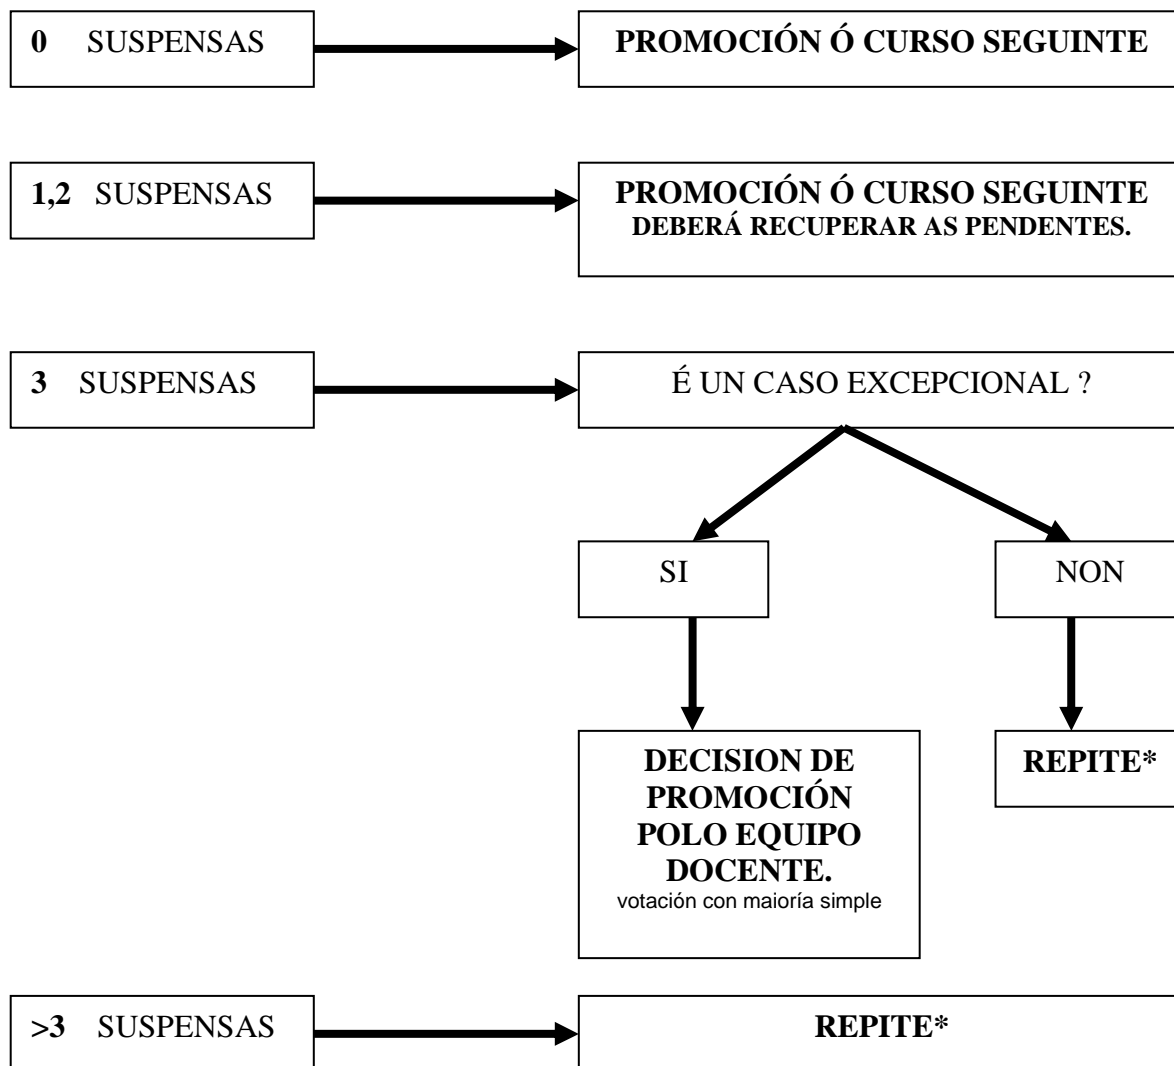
0 SUSPENSAS

PROMOCIÓN Ó CURSO SEGUINTE

1,2 SUSPENSAS

PROMOCIÓN Ó CURSO SEGUINTE
DEBERÁ RECUPERAR AS PENDENTES.

3 SUSPENSAS

É UN CASO EXCEPCIONAL ?

SI

NON

DECISION DE PROMOCIÓN POLO EQUIPO DOCENTE.
votación con maioría simple

REPITE*

>3 SUSPENSAS

REPITE*